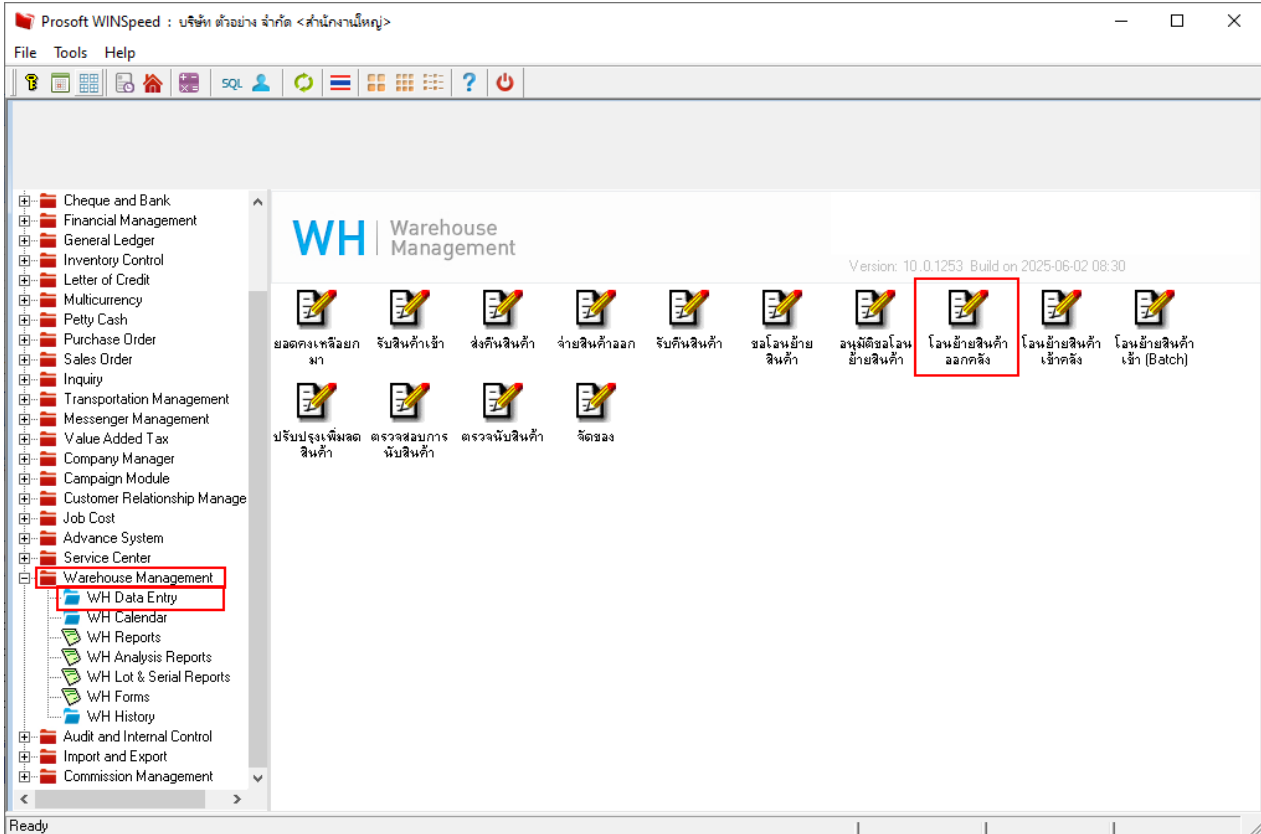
Prosoft WINSpeed : บริษัท ตัวอย่าง จำกัด <สำนักงานใหญ่>

File Tools Help

SQL

Cheque and Bank
Financial Management
General Ledger
Inventory Control
Letter of Credit
Multicurrency
Petty Cash
Purchase Order
Sales Order
Inquiry
Transportation Management
Messenger Management
Value Added Tax
Company Manager
Campaign Module
Customer Relationship Manage
Job Cost
Advance System
Service Center
Warehouse Management
WH Data Entry
WH Calendar
WH Reports
WH Analysis Reports
WH Lot & Serial Reports
WH Forms
WH History
Audit and Internal Control
Import and Export
Commission Management

WH Warehouse Management

Version: 10.0.1253 Build on 2025-06-02 08:30

ยอดคงเหลือยกมา
รับสินค้าเข้า
ส่งคืนสินค้า
จ่ายสินค้าออก
รับคืนสินค้า
ขอโอนย้ายสินค้า
อนุมัติขอโอนย้ายสินค้า
โอนย้ายสินค้าออกคลัง
โอนย้ายสินค้าเข้าคลัง
โอนย้ายสินค้าเข้า (Batch)
ปรับปรุงเพิ่มลดสินค้า
ตรวจสอบการนับสินค้า
ตรวจนับสินค้า
จัดของ

Ready